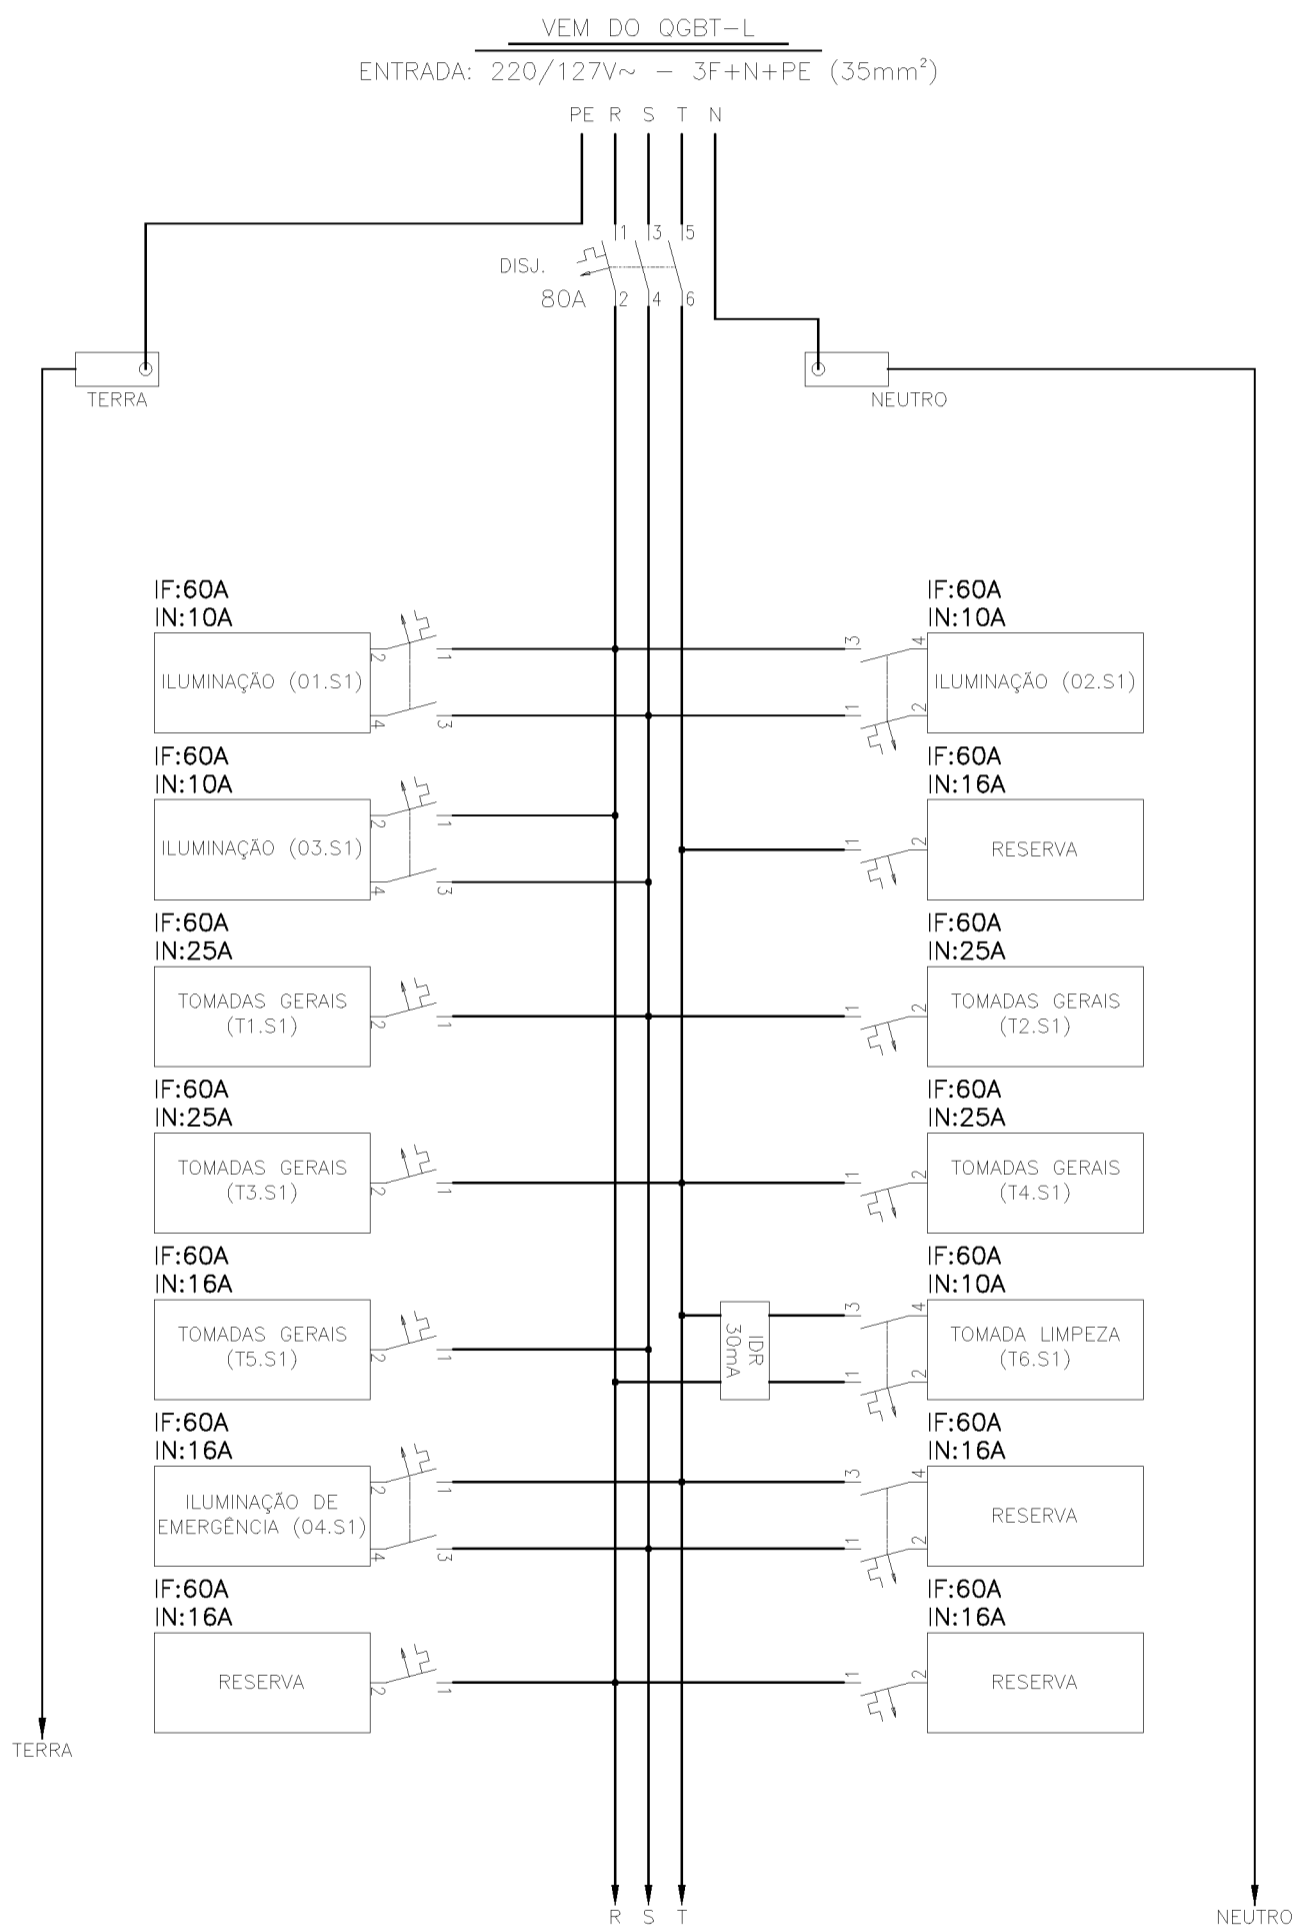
VEM DO QGBT-L

ENTRADA: 220/127V~ – 3F+N+PE (35mm²)

PE R S T N

1 3 5

DISJ.

80A 2 4 6

TERRA

NEUTRO

IF:60A
IN:10A
ILUMINAÇÃO (01.S1)
2 4 1 3

IF:60A
IN:10A
ILUMINAÇÃO (02.S1)
3 1 4 2

IF:60A
IN:10A
ILUMINAÇÃO (03.S1)
2 4 1 3

IF:60A
IN:16A
RESERVA
1 2

IF:60A
IN:25A
TOMADAS GERAIS (T1.S1)
2 1

IF:60A
IN:25A
TOMADAS GERAIS (T2.S1)
1 2

IF:60A
IN:25A
TOMADAS GERAIS (T3.S1)
2 1

IF:60A
IN:25A
TOMADAS GERAIS (T4.S1)
1 2

IF:60A
IN:16A
TOMADAS GERAIS (T5.S1)
2 1

IDR 30mA

IF:60A
IN:10A
TOMADA LIMPEZA (T6.S1)
3 1 4 2

IF:60A
IN:16A
ILUMINAÇÃO DE EMERGÊNCIA (04.S1)
2 4 1 3

IF:60A
IN:16A
RESERVA
3 1 4 2

IF:60A
IN:16A
RESERVA
2 1

IF:60A
IN:16A
RESERVA
1 2

TERRA

R S T

NEUTRO